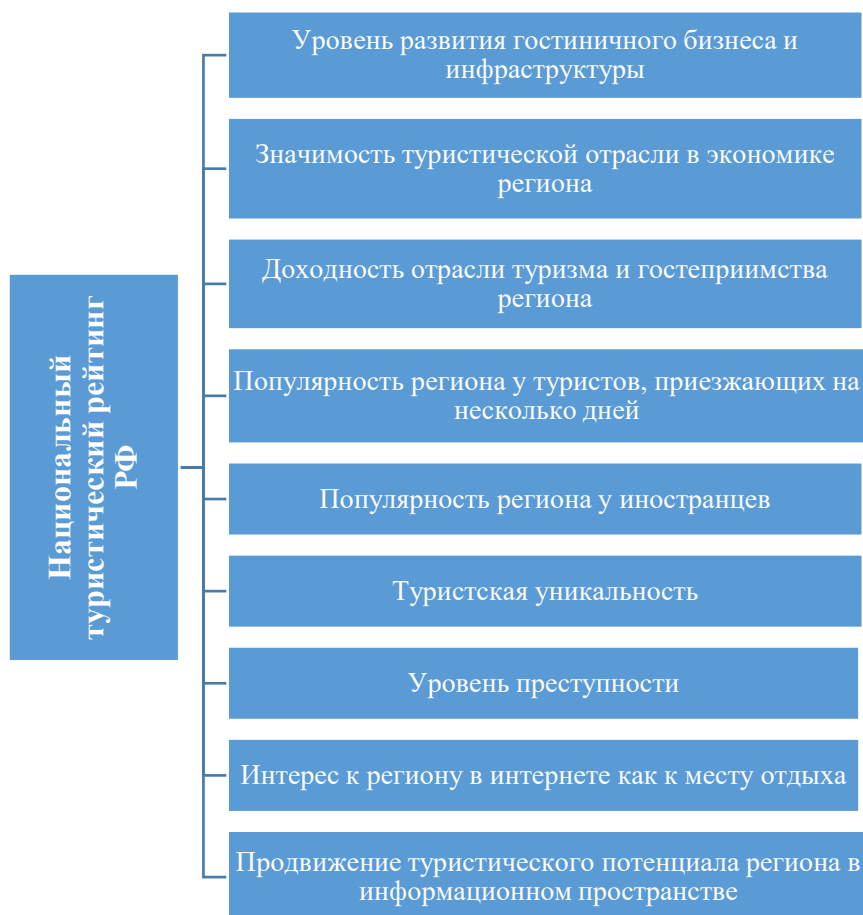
Национальный туристический рейтинг РФ

Уровень развития гостиничного бизнеса и инфраструктуры

Значимость туристической отрасли в экономике региона

Доходность отрасли туризма и гостеприимства региона

Популярность региона у туристов, приезжающих на несколько дней

Популярность региона у иностранцев

Туристская уникальность

Уровень преступности

Интерес к региону в интернете как к месту отдыха

Продвижение туристического потенциала региона в информационном пространстве